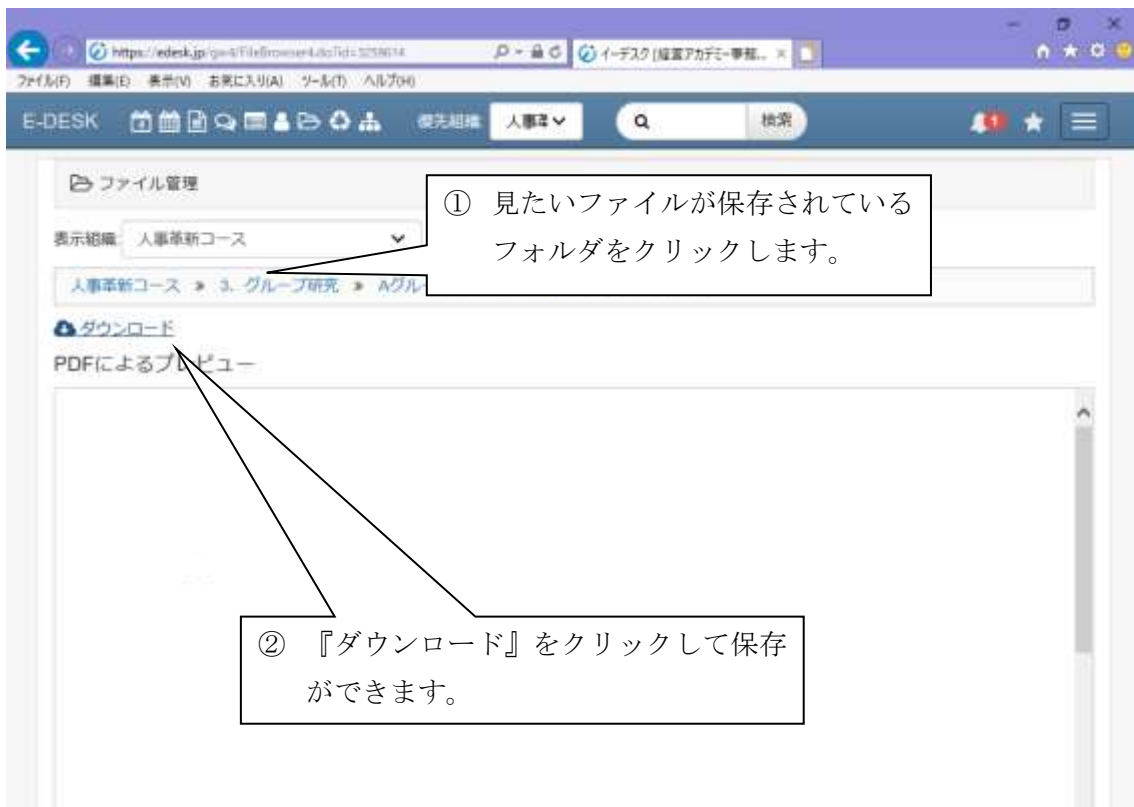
https://edesk.jp/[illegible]
イーデスク [経営アカデミー事務... ×
ファイル(F) 編集(E) 表示(V) お気に入り(A) ツール(T) ヘルプ(H)

E-DESK 優先組織 人事革 検索

ファイル管理

① 見たいファイルが保存されているフォルダをクリックします。

表示組織: 人事革新コース

人事革新コース » 3. グループ研究 » Aグル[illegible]

ダウンロード

PDFによるプレビュー

② 『ダウンロード』をクリックして保存ができます。